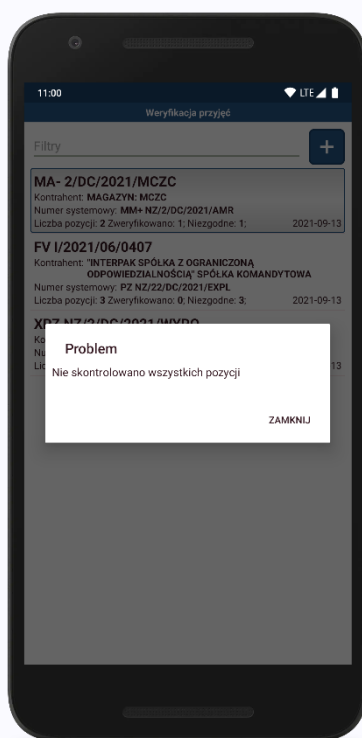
11:00
LTE

Weryfikacja przyjęć

Filtry
+

MA- 2/DC/2021/MCZC
Kontrahent: MAGAZYN: MCZC
Numer systemowy: MM+ NZ/2/DC/2021/AMR
Liczba pozycji: 2 Zweryfikowano: 1; Niezgodne: 1; 2021-09-13

FV I/2021/06/0407
Kontrahent: "INTERPAK SPÓŁKA Z OGRANICZONĄ ODPOWIEDZIALNOŚCIĄ" SPÓŁKA KOMANDYTOWA
Numer systemowy: PZ NZ/22/DC/2021/EXPL
Liczba pozycji: 3 Zweryfikowano: 0; Niezgodne: 3; 2021-09-13

XPZ NZ/2/DC/2021/WYRO
Ko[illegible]
Nu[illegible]
Lic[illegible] 13

Problem
Nie skontrolowano wszystkich pozycji
ZAMKNIJ